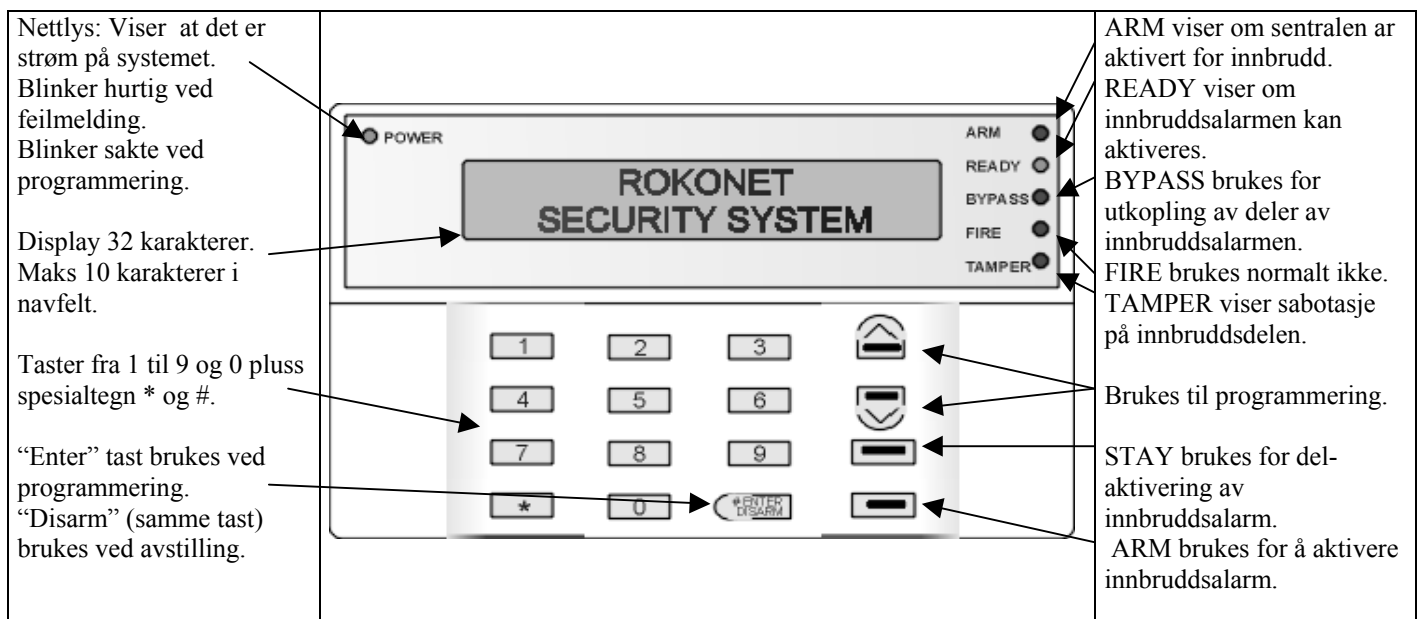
Nettlys: Viser at det er strøm på systemet. Blinker hurtig ved feilmelding. Blinker sakte ved programmering.

Display 32 karakterer. Maks 10 karakterer i navfelt.

Taster fra 1 til 9 og 0 pluss spesialtegn * og #.

"Enter" tast brukes ved programmering. "Disarm" (samme tast) brukes ved avstilling.

POWER

ROKONET
SECURITY SYSTEM

ARM
READY
BYPASS
FIRE
TAMPER

1 2 3
4 5 6
7 8 9
* 0 #ENTER DISARM

ARM viser om sentralen ar aktivert for innbrudd.
READY viser om innbruddsalarmen kan aktiveres.
BYPASS brukes for utkopling av deler av innbruddsalarmen.
FIRE brukes normalt ikke.
TAMPER viser sabotasje på innbruddsdelen.

Brukes til programmering.

STAY brukes for delaktivering av innbruddsalarm.
ARM brukes for å aktivere innbruddsalarm.